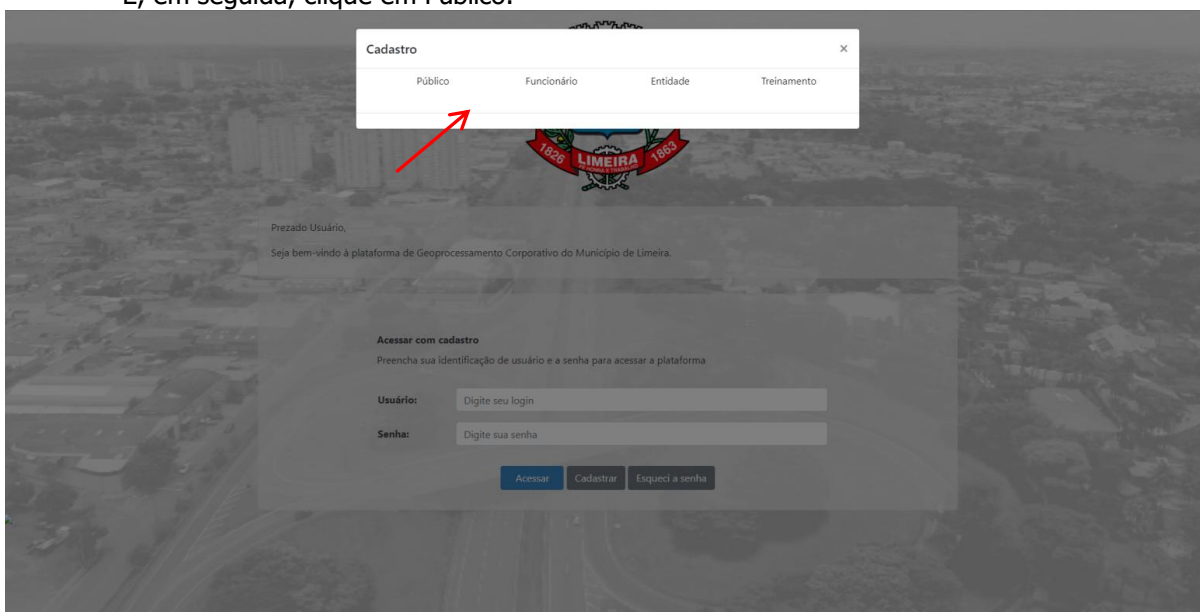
E, em seguida, clique em Público.

Cadastro

×

Público

Funcionário

Entidade

Treinamento

1826 LIMEIRA 1863

Prezado Usuário,

Seja bem-vindo à plataforma de Geoprocessamento Corporativo do Município de Limeira.

Acessar com cadastro

Preencha sua identificação de usuário e a senha para acessar a plataforma

Usuário: Digite seu login

Senha: Digite sua senha

Acessar Cadastrar Esqueci a senha